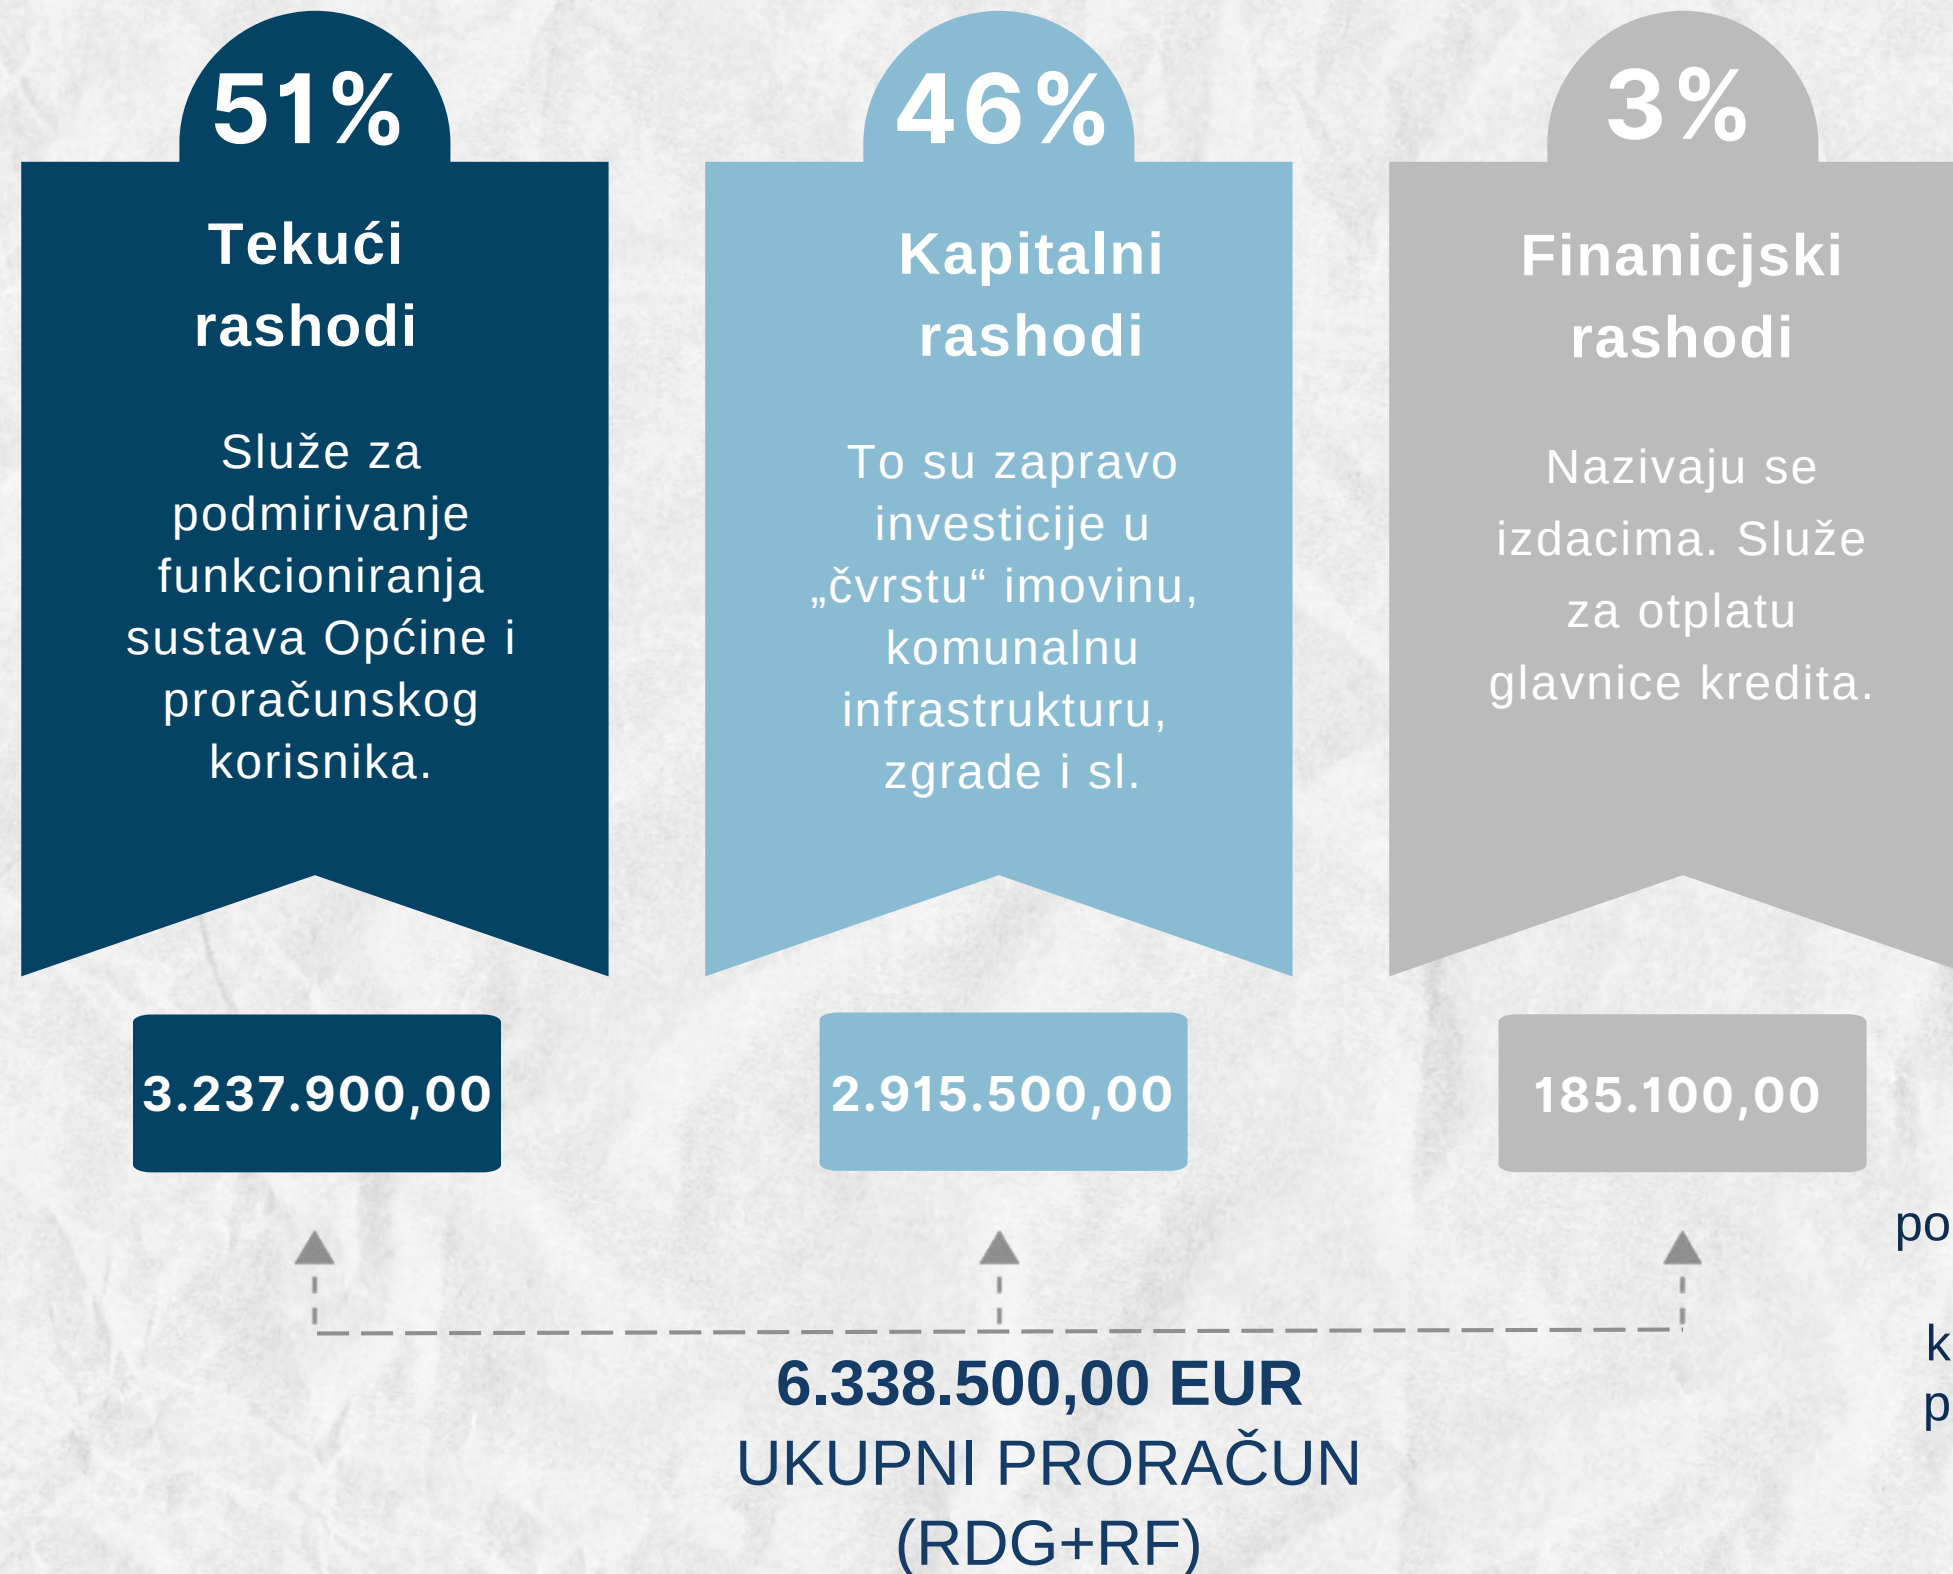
51%

Tekući rashodi

Služe za podmirivanje funkcioniranja sustava Općine i proračunskog korisnika.

46%

Kapitalni rashodi

To su zapravo investicije u „čvrstu“ imovinu, komunalnu infrastrukturu, zgrade i sl.

3%

Finanicjski rashodi

Nazivaju se izdacima. Služe za otplatu glavnice kredita.

3.237.900,00

2.915.500,00

185.100,00

po

k
p

6.338.500,00 EUR
UKUPNI PRORAČUN
(RDG+RF)